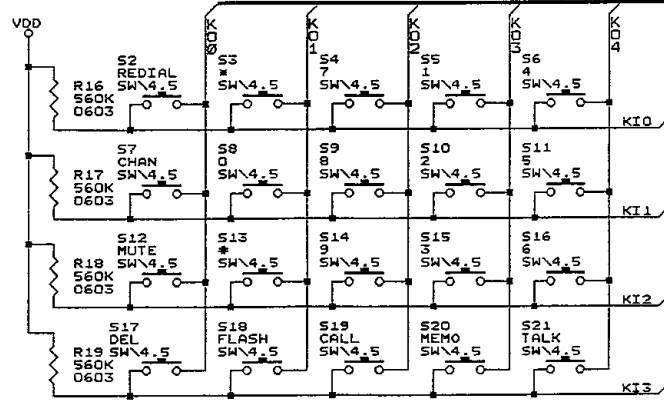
VDD

KO0 KO1 KO2 KO3 KO4

S2 REDIAL SW\4.5
R16 560K 0603
S3 * SW\4.5
S4 7 SW\4.5
S5 1 SW\4.5
S6 4 SW\4.5
KI0

S7 CHAN SW\4.5
R17 560K 0603
S8 0 SW\4.5
S9 8 SW\4.5
S10 2 SW\4.5
S11 5 SW\4.5
KI1

S12 MUTE SW\4.5
R18 560K 0603
S13 # SW\4.5
S14 9 SW\4.5
S15 3 SW\4.5
S16 6 SW\4.5
KI2

S17 DEL
R19 SW\4.5 560K 0603
S18 FLASH SW\4.5
S19 CALL SW\4.5
S20 MEMO SW\4.5
S21 TALK SW\4.5
KI3